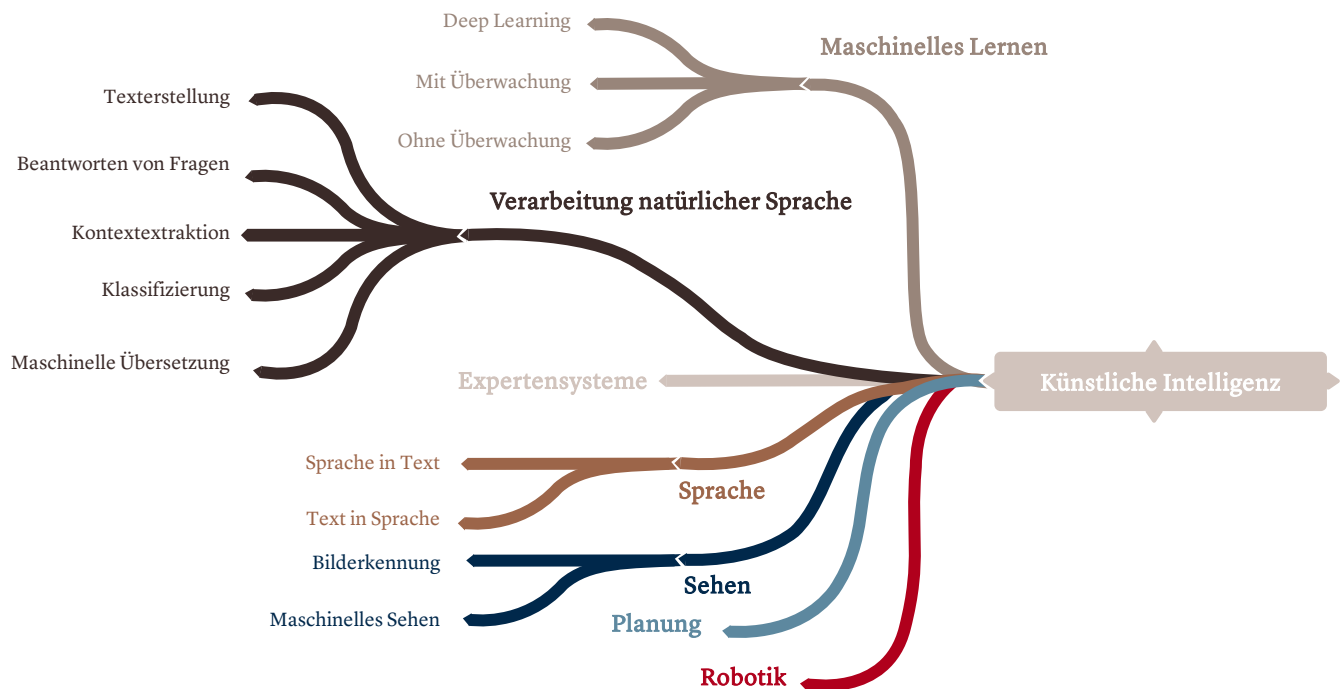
Deep Learning
Mit Überwachung
Ohne Überwachung
Maschinelles Lernen
Texterstellung
Beantworten von Fragen
Kontextextraktion
Klassifizierung
Maschinelle Übersetzung
Verarbeitung natürlicher Sprache
Expertensysteme
Künstliche Intelligenz
Sprache in Text
Text in Sprache
Sprache
Bilderkennung
Maschinelles Sehen
Sehen
Planung
Robotik